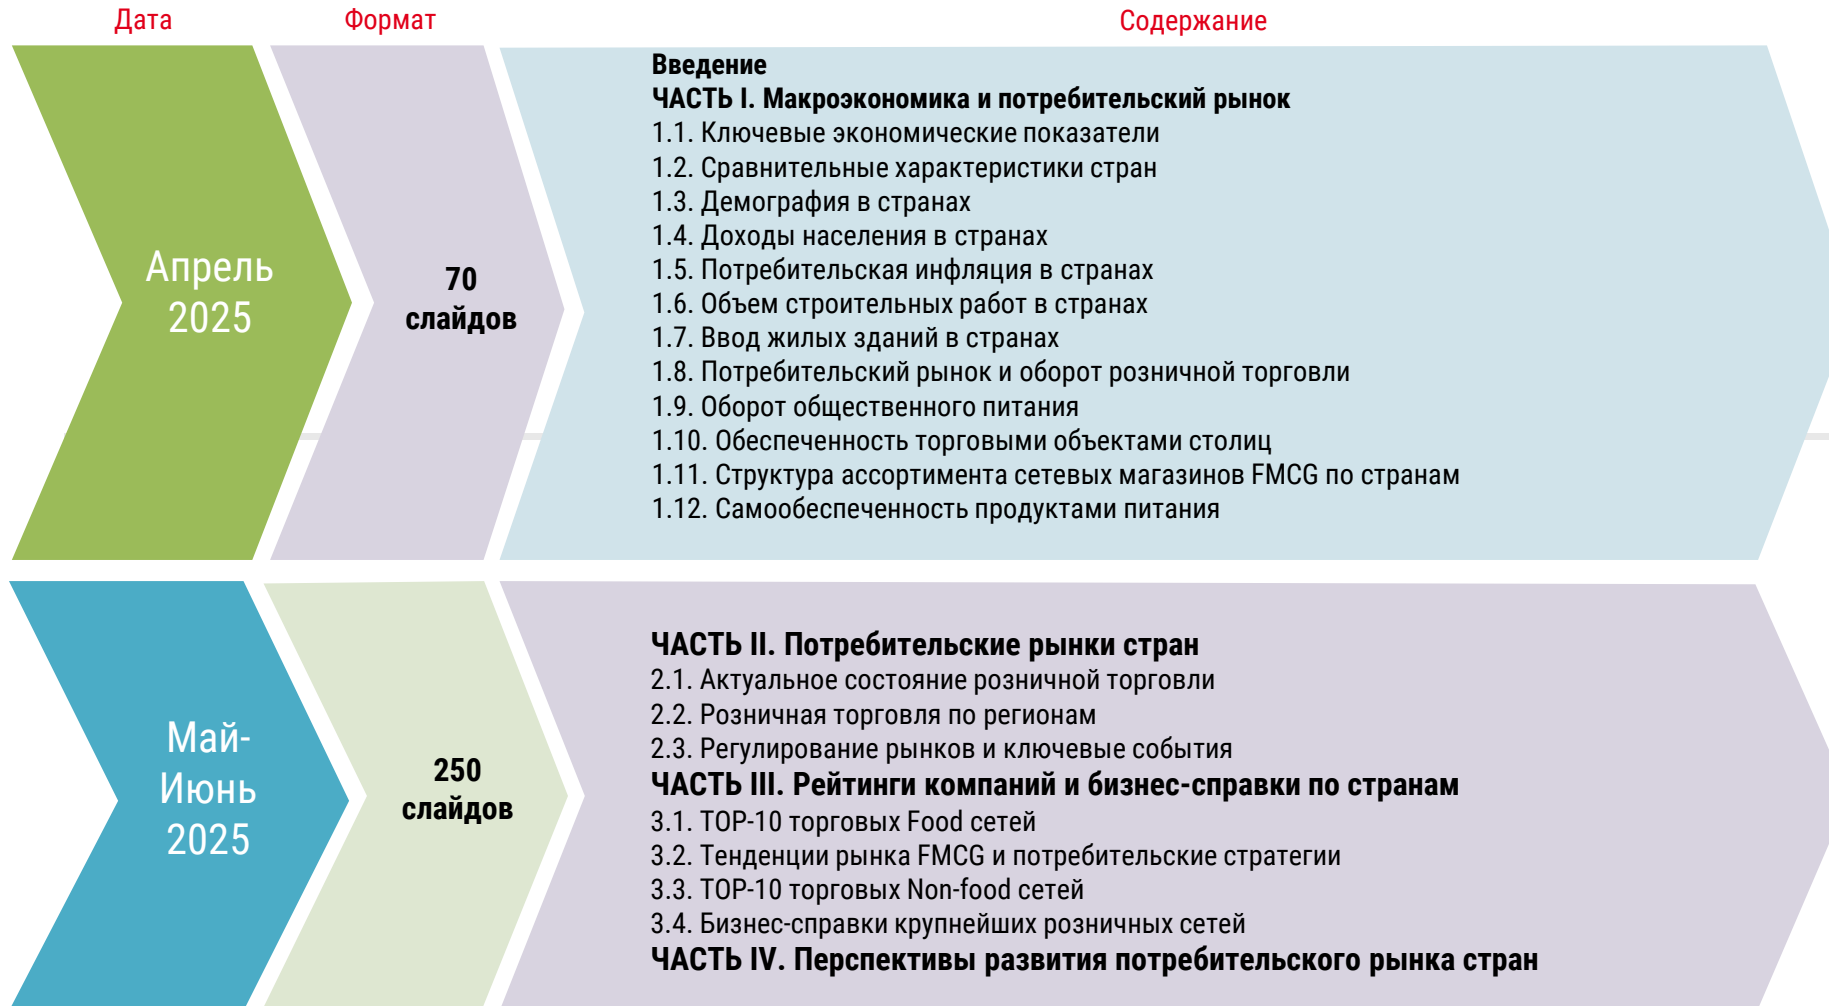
Дата

Формат

Содержание

Апрель 2025

70 слайдов

Введение
ЧАСТЬ I. Макроэкономика и потребительский рынок
1.1. Ключевые экономические показатели
1.2. Сравнительные характеристики стран
1.3. Демография в странах
1.4. Доходы населения в странах
1.5. Потребительская инфляция в странах
1.6. Объем строительных работ в странах
1.7. Ввод жилых зданий в странах
1.8. Потребительский рынок и оборот розничной торговли
1.9. Оборот общественного питания
1.10. Обеспеченность торговыми объектами столиц
1.11. Структура ассортимента сетевых магазинов FMCG по странам
1.12. Самообеспеченность продуктами питания

Май-Июнь 2025

250 слайдов

ЧАСТЬ II. Потребительские рынки стран
2.1. Актуальное состояние розничной торговли
2.2. Розничная торговля по регионам
2.3. Регулирование рынков и ключевые события
ЧАСТЬ III. Рейтинги компаний и бизнес-справки по странам
3.1. ТОР-10 торговых Food сетей
3.2. Тенденции рынка FMCG и потребительские стратегии
3.3. ТОР-10 торговых Non-food сетей
3.4. Бизнес-справки крупнейших розничных сетей
ЧАСТЬ IV. Перспективы развития потребительского рынка стран